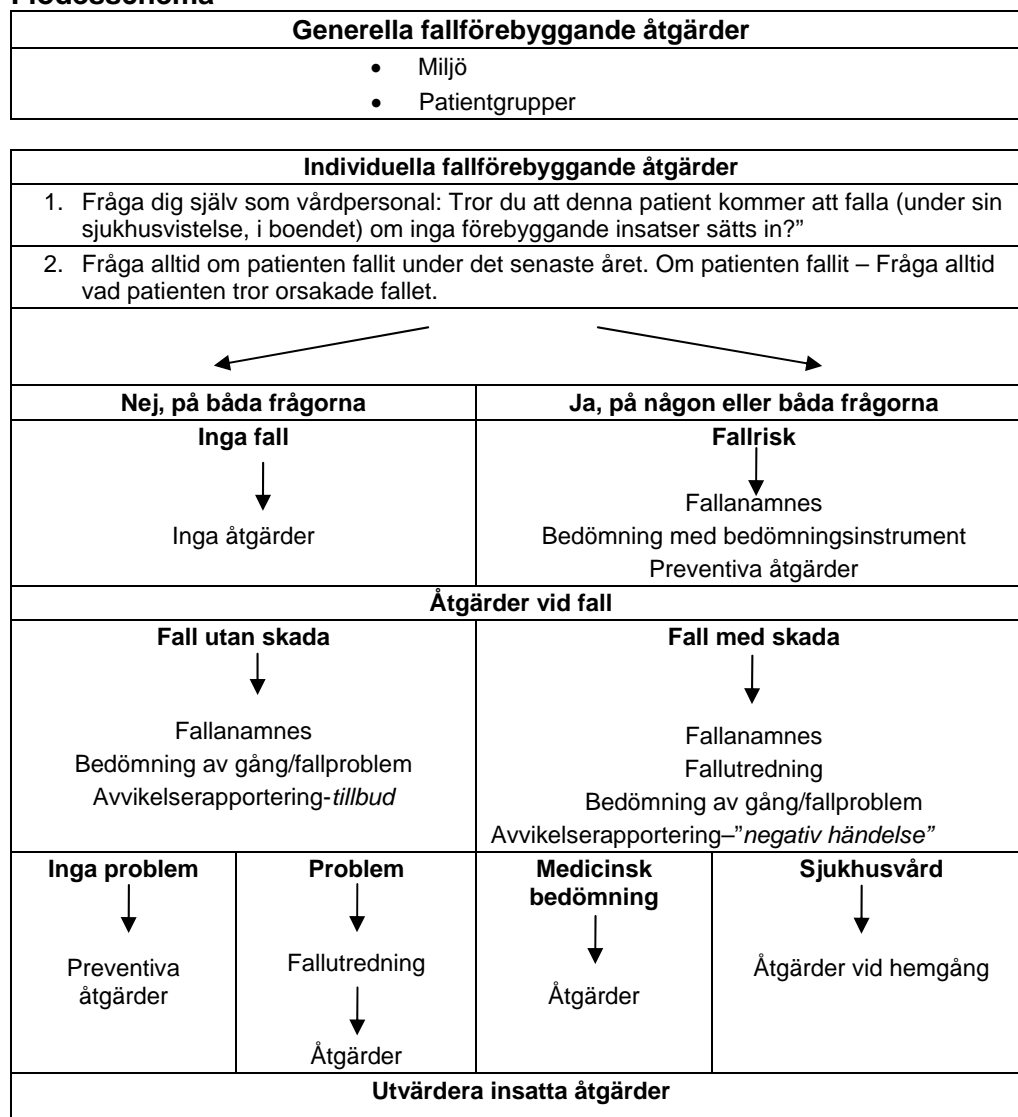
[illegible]

| Generella fallförebyggande åtgärder |
|---|
| • Miljö<br>• Patientgrupper |

| Individuella fallförebyggande åtgärder | | | |
|---|---|---|---|
| 1. Fråga dig själv som vårdpersonal: Tror du att denna patient kommer att falla (under sin sjukhusvistelse, i boendet) om inga förebyggande insatser sätts in?” | | | |
| 2. Fråga alltid om patienten fallit under det senaste året. Om patienten fallit – Fråga alltid vad patienten tror orsakade fallet. | | | |
| **Nej, på båda frågorna** | | **Ja, på någon eller båda frågorna** | |
| **Inga fall**<br>Inga åtgärder | | **Fallrisk**<br>Fallanamnes<br>Bedömning med bedömningsinstrument<br>Preventiva åtgärder | |
| **Åtgärder vid fall** | | | |
| **Fall utan skada**<br>Fallanamnes<br>Bedömning av gång/fallproblem<br>Avvikelserapportering-*tillbud* | | **Fall med skada**<br>Fallanamnes<br>Fallutredning<br>Bedömning av gång/fallproblem<br>Avvikelserapportering–”*negativ händelse”* | |
| **Inga problem**<br>Preventiva åtgärder | **Problem**<br>Fallutredning<br>Åtgärder | **Medicinsk bedömning**<br>Åtgärder | **Sjukhusvård**<br>Åtgärder vid hemgång |
| **Utvärdera insatta åtgärder** | | | |